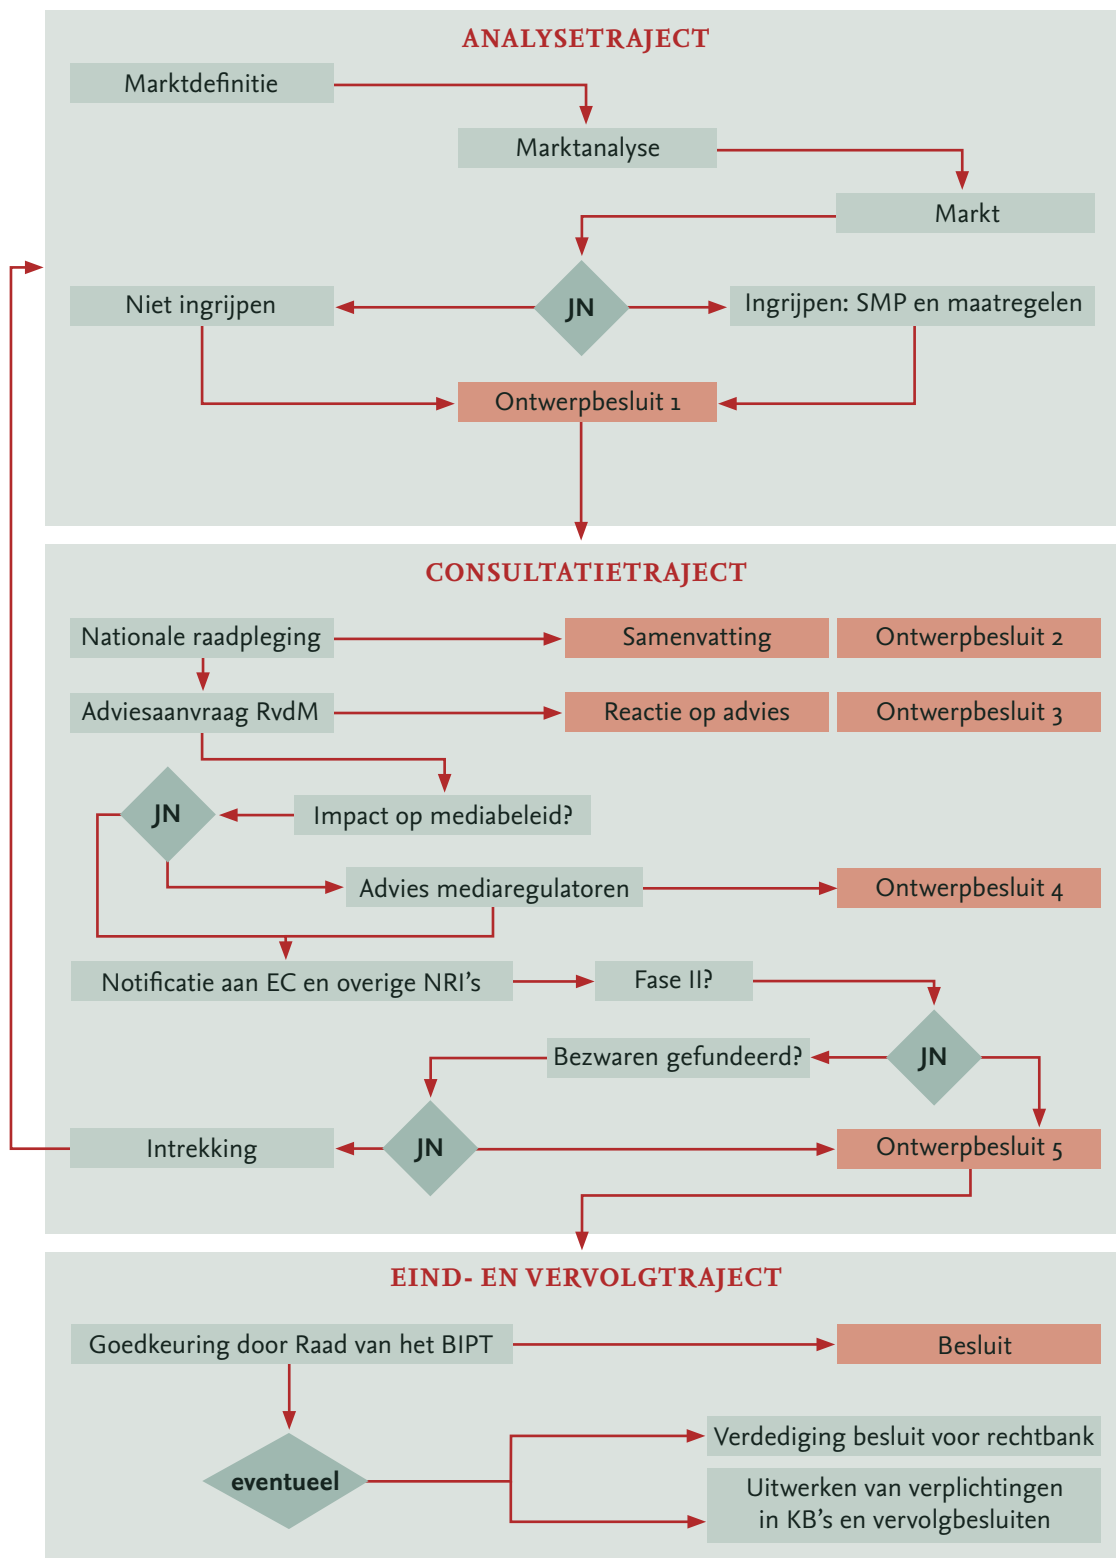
ANALYSETRAJECT

Marktdefinitie

Marktanalyse

Markt

Niet ingrijpen

JN

Ingrijpen: SMP en maatregelen

Ontwerpbesluit 1

CONSULTATIETRAJECT

Nationale raadpleging

Samenvatting

Ontwerpbesluit 2

Adviesaanvraag RvdM

Reactie op advies

Ontwerpbesluit 3

JN

Impact op mediabeleid?

Advies mediaregulatoren

Ontwerpbesluit 4

Notificatie aan EC en overige NRI's

Fase II?

Bezwaren gefundeerd?

JN

JN

Intrekking

Ontwerpbesluit 5

EIND- EN VERVOLGTRAJECT

Goedkeuring door Raad van het BIPT

Besluit

eventueel

Verdediging besluit voor rechtbank

Uitwerken van verplichtingen in KB's en vervolgbesluiten